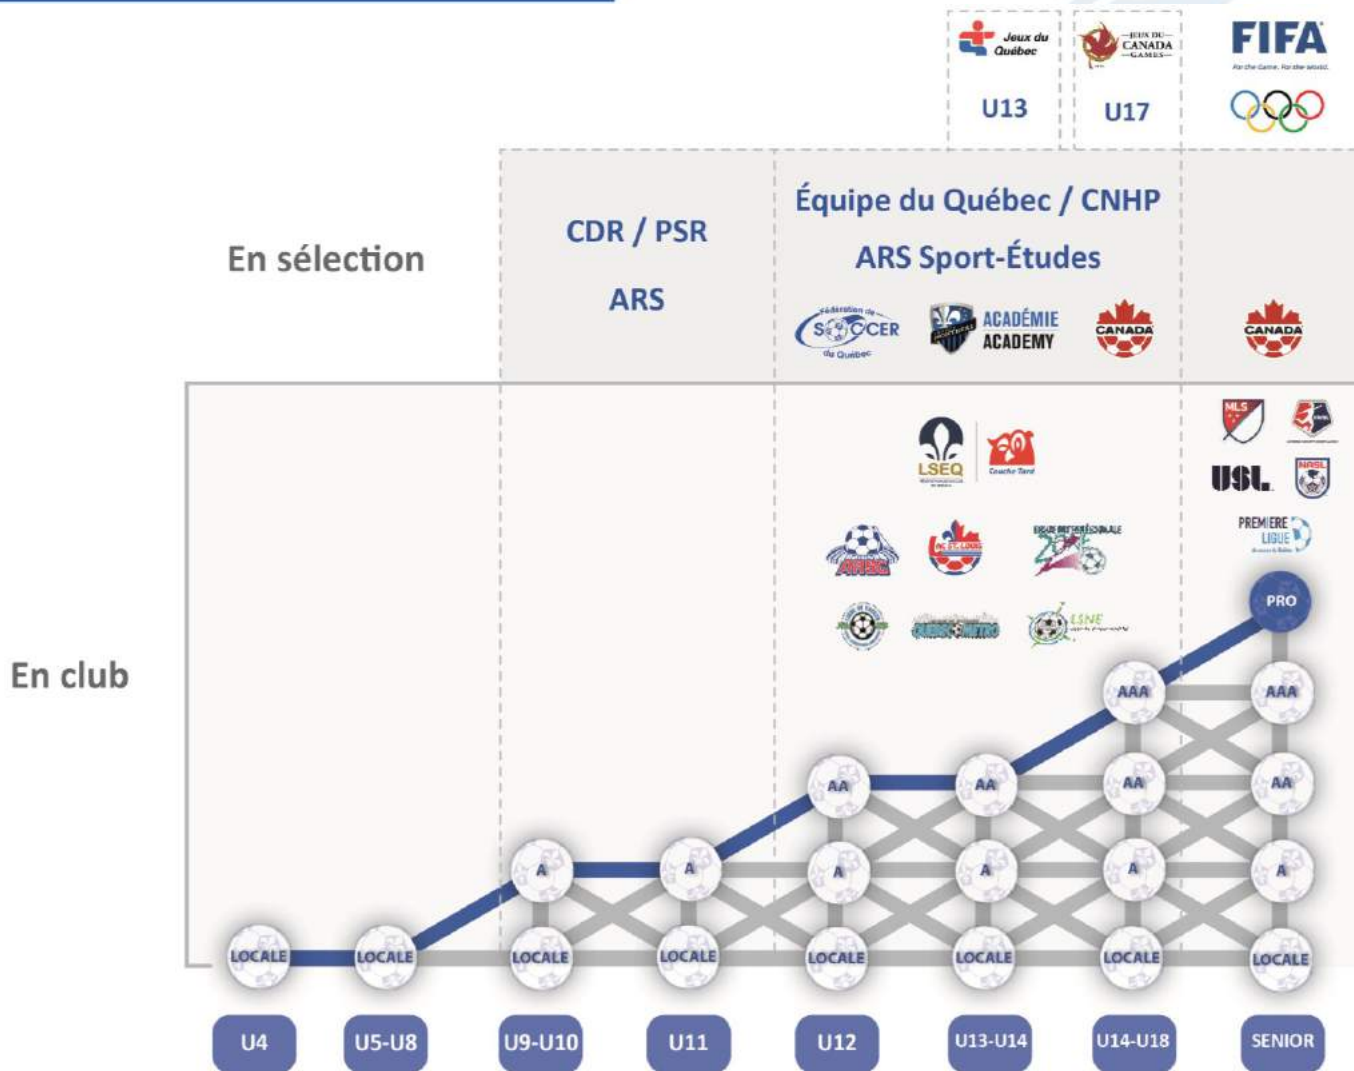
Jeux du Québec
U13

JEUX DU CANADA GAMES
U17

FIFA
For the Game. For the World.

En sélection

CDR / PSR

ARS

Équipe du Québec / CNHP

ARS Sport-Études

Fédération de SOCCER du Québec

ACADÉMIE ACADEMY

CANADA

CANADA

En club

LSEQ

Couche-Tard

ARSC

MLS

USL

NASL

PREMIÈRE LIGUE

PRO

AAA
AAA
AA
AA
AA
AA
A
A
A
A
A
A
A
LOCALE
LOCALE
LOCALE
LOCALE
LOCALE
LOCALE
LOCALE
LOCALE

U4
U5-U8
U9-U10
U11
U12
U13-U14
U14-U18
SENIOR